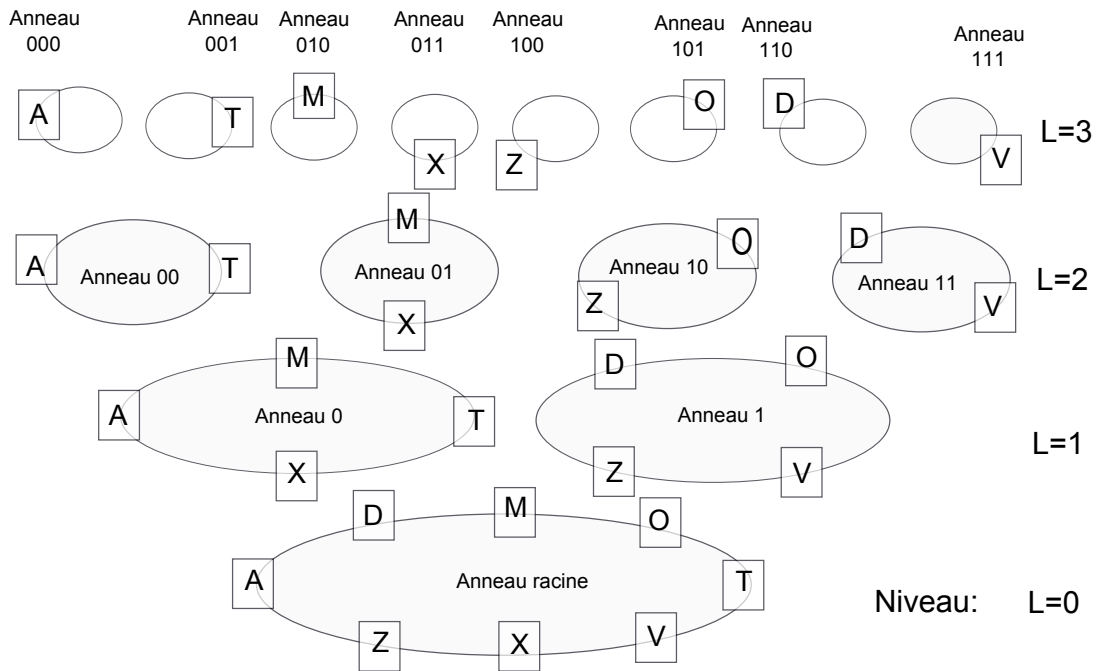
Anneau 000 Anneau 001 Anneau 010 Anneau 011 Anneau 100 Anneau 101 Anneau 110 Anneau 111

A T M X Z O D V

L=3

A Anneau 00 T

M Anneau 01 X

Anneau 10 O Z

D Anneau 11 V

L=2

M A Anneau 0 T X

D O Anneau 1 Z V

L=1

D M O A Anneau racine T Z X V

Niveau: L=0